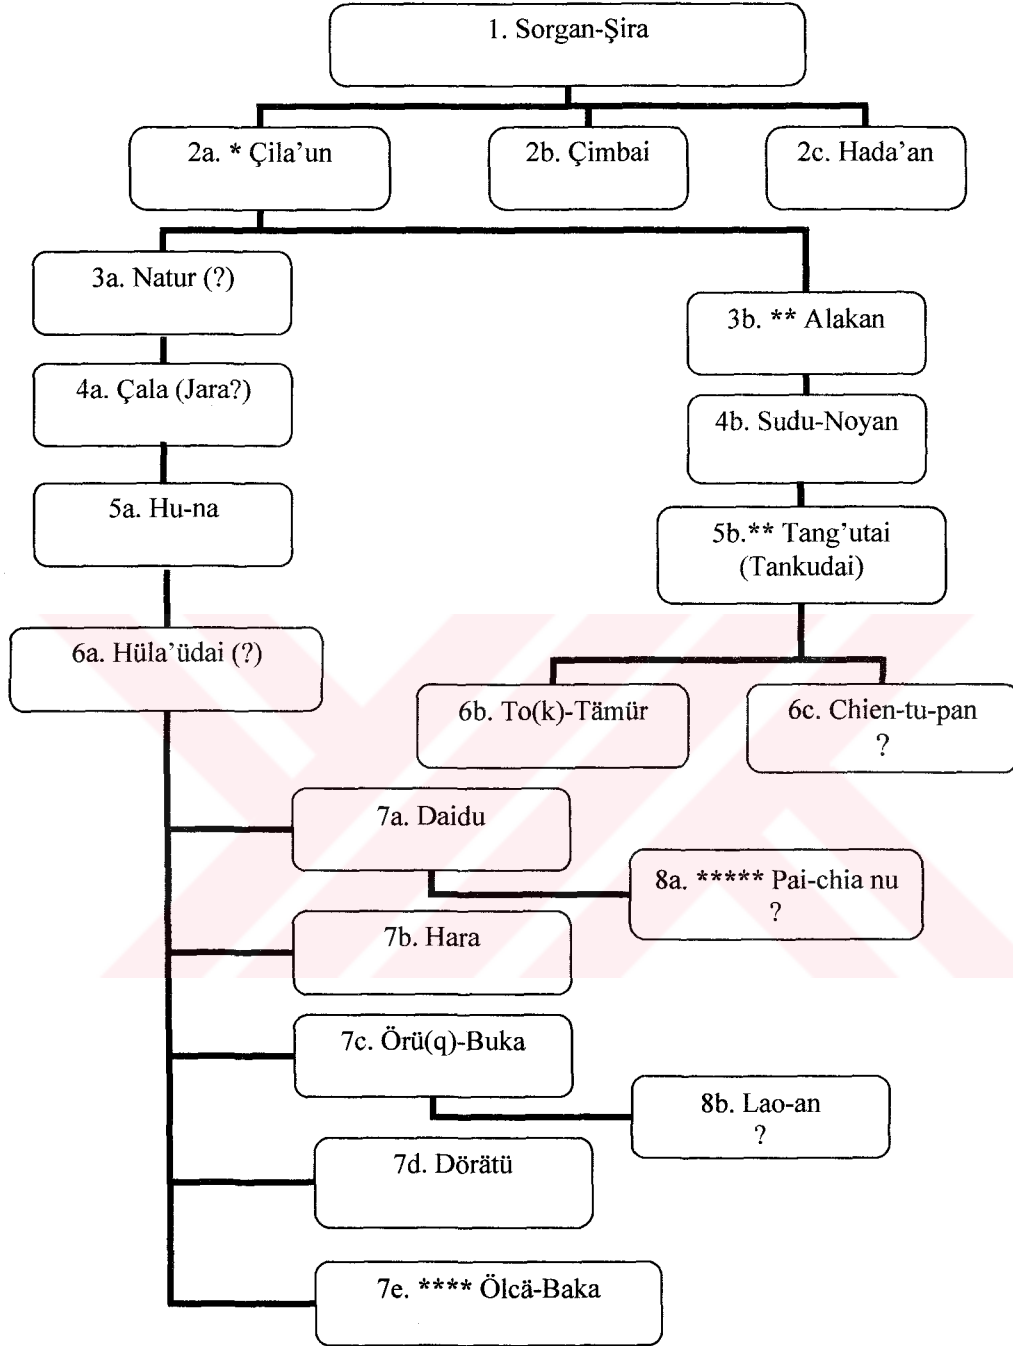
1. Sorgan-Şira

2a. * Çila'un

2b. Çimbai

2c. Hada'an

3a. Natur (?)

3b. ** Alakan

4a. Çala (Jara?)

4b. Sudu-Noyan

5a. Hu-na

5b.** Tang'utai (Tankudai)

6a. Hüla'üdai (?)

6b. To(k)-Tämür

6c. Chien-tu-pan ?

7a. Daidu

8a. ***** Pai-chia nu ?

7b. Hara

7c. Örü(q)-Buka

8b. Lao-an ?

7d. Dörätü

7e. **** Ölcä-Baka